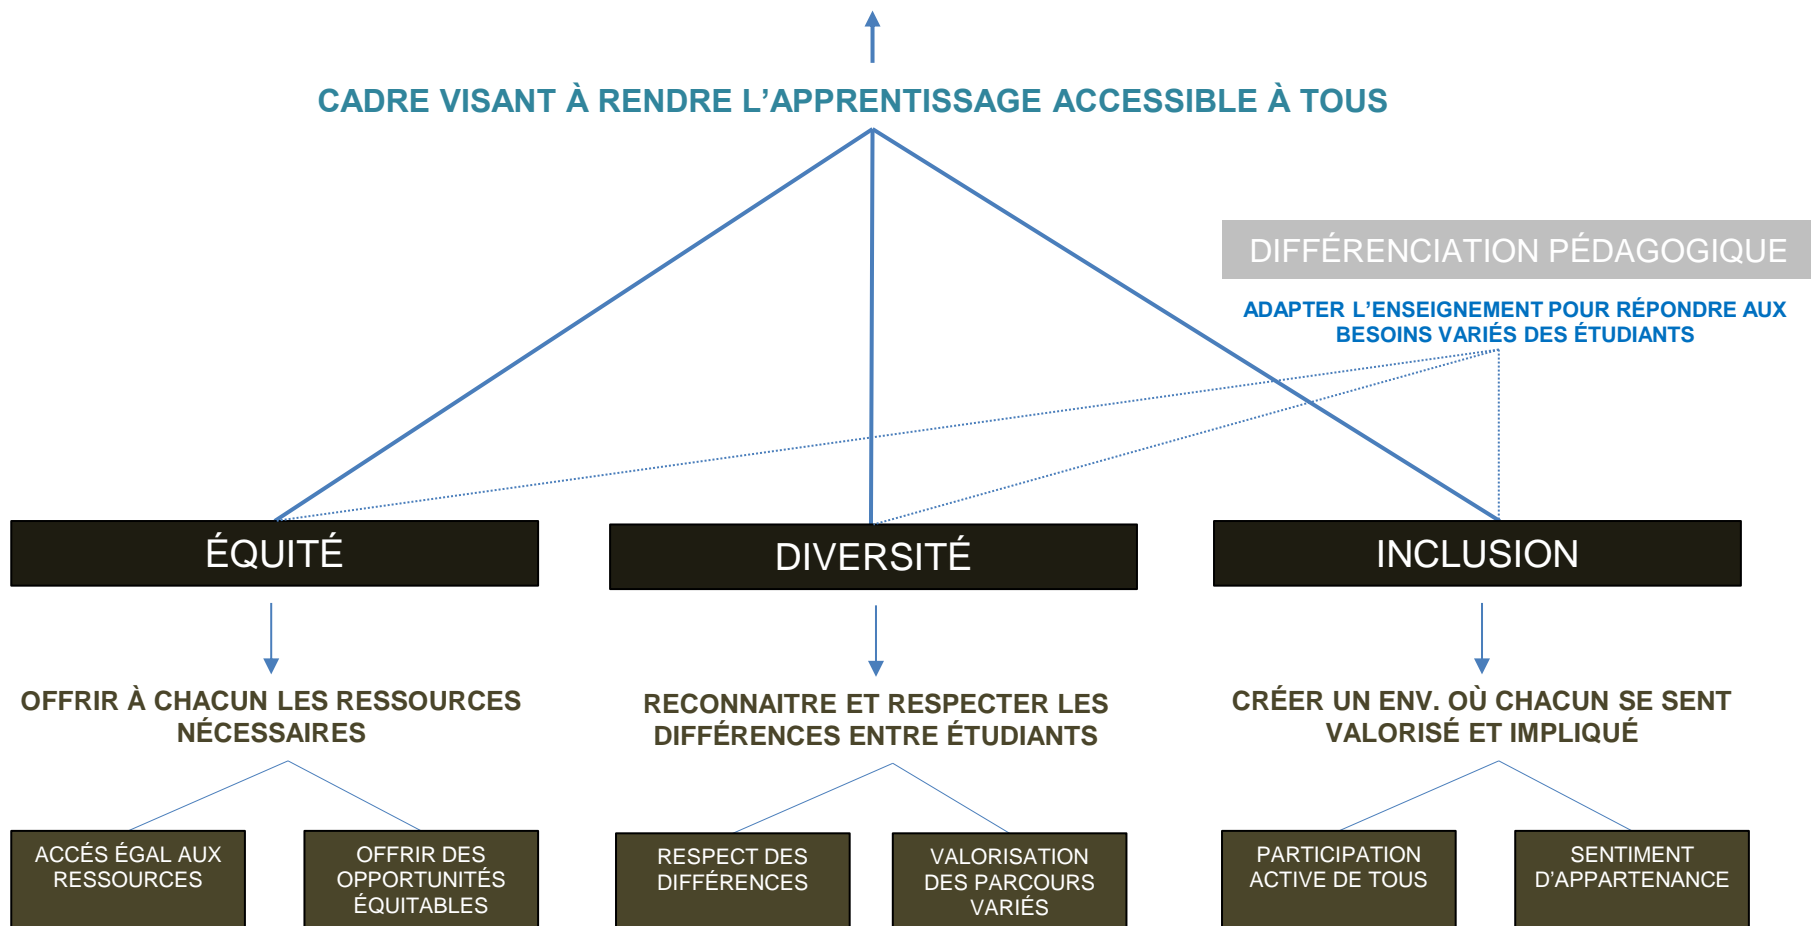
CADRE VISANT À RENDRE L'APPRENTISSAGE ACCESSIBLE À TOUS

DIFFÉRENCIATION PÉDAGOGIQUE

ADAPTER L'ENSEIGNEMENT POUR RÉPONDRE AUX BESOINS VARIÉS DES ÉTUDIANTS

ÉQUITÉ

DIVERSITÉ

INCLUSION

OFFRIR À CHACUN LES RESSOURCES NÉCESSAIRES

RECONNAITRE ET RESPECTER LES DIFFÉRENCES ENTRE ÉTUDIANTS

CRÉER UN ENV. OÙ CHACUN SE SENT VALORISÉ ET IMPLIQUÉ

ACCÉS ÉGAL AUX RESSOURCES

OFFRIR DES OPPORTUNITÉS ÉQUITABLES

RESPECT DES DIFFÉRENCES

VALORISATION DES PARCOURS VARIÉS

PARTICIPATION ACTIVE DE TOUS

SENTIMENT D'APPARTENANCE